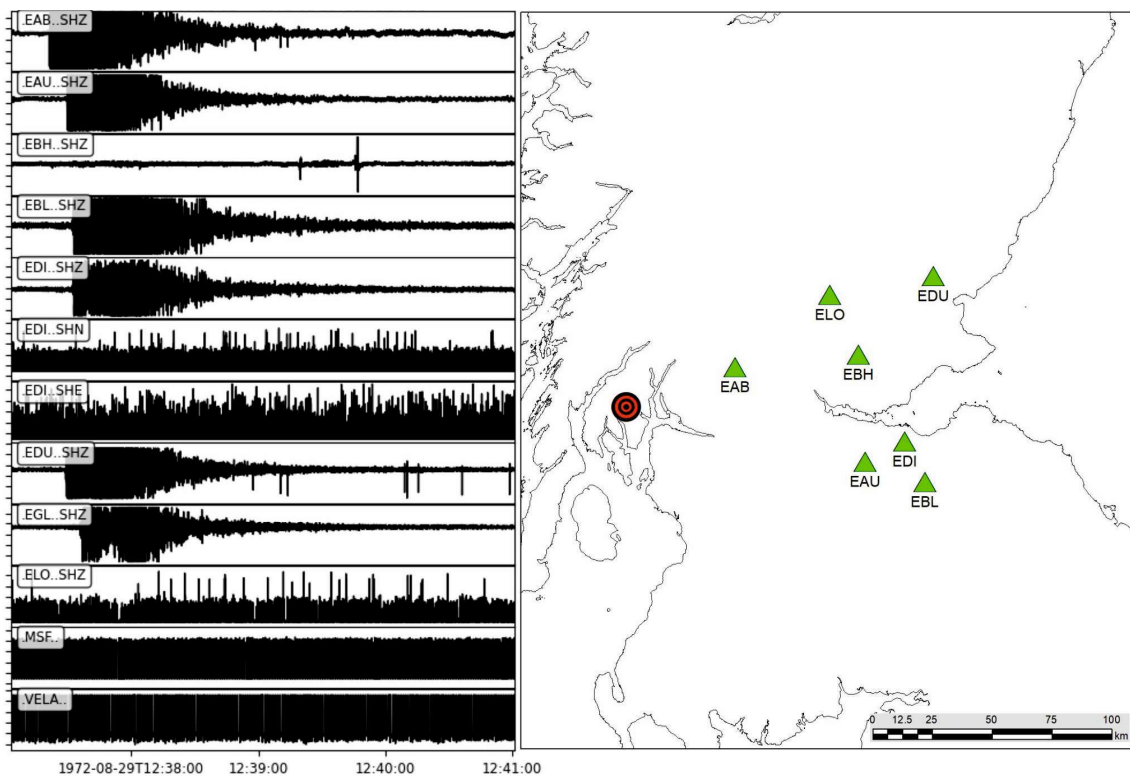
.EAB..SHZ
.EAU..SHZ
.EBH..SHZ
.EBL..SHZ
.EDI..SHZ
.EDI..SHN
.EDI..SHE
.EDU..SHZ
.EGL..SHZ
.ELO..SHZ
.MSF..
.VELA..

1972-08-29T12:38:00 12:39:00 12:40:00 12:41:00

EDU
ELO
EAB
EBH
EDI
EAU
EBL

0 12.5 25 50 75 100 km